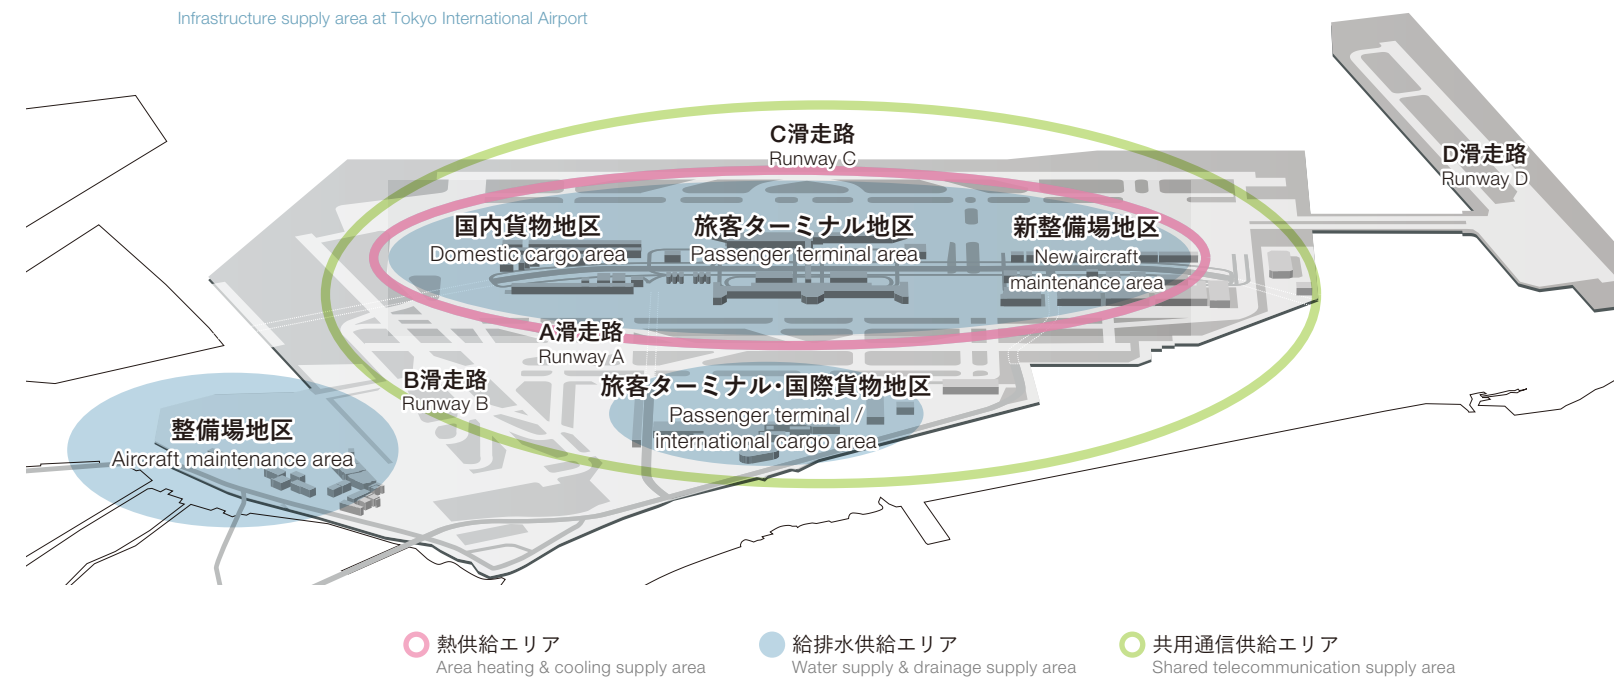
Infrastructure supply area at Tokyo International Airport

C滑走路
Runway C

D滑走路
Runway D

国内貨物地区
Domestic cargo area

旅客ターミナル地区
Passenger terminal area

新整備場地区
New aircraft maintenance area

A滑走路
Runway A

B滑走路
Runway B

旅客ターミナル·国際貨物地区
Passenger terminal / international cargo area

整備場地区
Aircraft maintenance area

熱供給エリア
Area heating & cooling supply area

給排水供給エリア
Water supply & drainage supply area

共用通信供給エリア
Shared telecommunication supply area